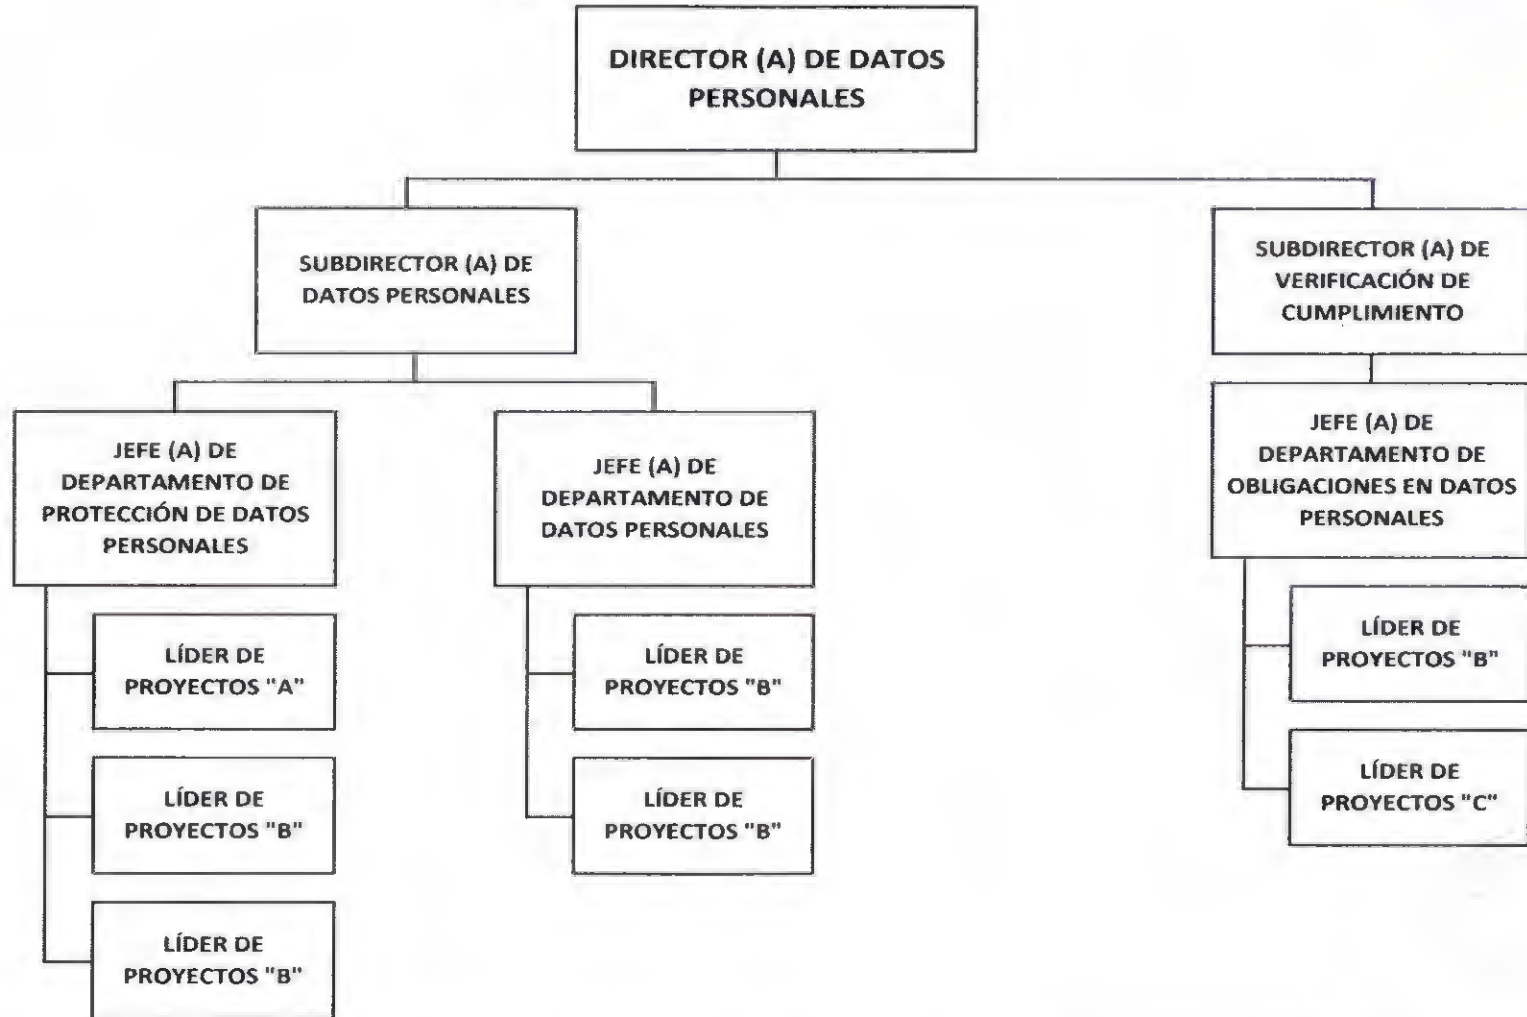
DIRECTOR (A) DE DATOS PERSONALES

SUBDIRECTOR (A) DE DATOS PERSONALES

JEFE (A) DE DEPARTAMENTO DE PROTECCIÓN DE DATOS PERSONALES

LÍDER DE PROYECTOS "A"

LÍDER DE PROYECTOS "B"

LÍDER DE PROYECTOS "B"

JEFE (A) DE DEPARTAMENTO DE DATOS PERSONALES

LÍDER DE PROYECTOS "B"

LÍDER DE PROYECTOS "B"

SUBDIRECTOR (A) DE VERIFICACIÓN DE CUMPLIMIENTO

JEFE (A) DE DEPARTAMENTO DE OBLIGACIONES EN DATOS PERSONALES

LÍDER DE PROYECTOS "B"

LÍDER DE PROYECTOS "C"